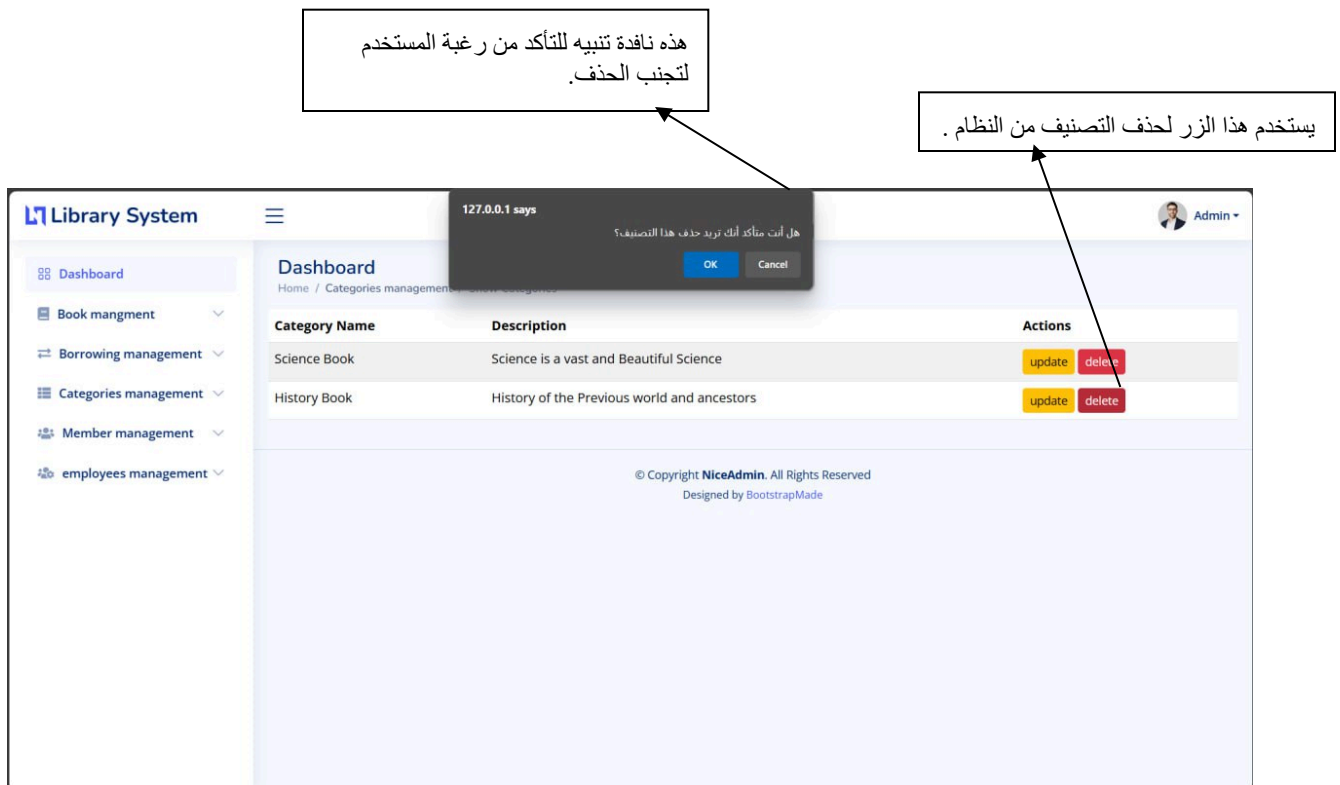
هذه نافدة تنبيه للتأكد من رغبة المستخدم لتجنب الحذف.

يستخدم هذا الزر لحذف التصنيف من النظام .

Library System

127.0.0.1 says

هل أنت متأكد أنك تريد حذف هذا التصنيف؟

OK Cancel

Admin

Dashboard

Book mangment

Borrowing management

Categories management

Member management

employees management

Dashboard

Home / Categories management / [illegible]

| Category Name | Description | Actions |
|---|---|---|
| Science Book | Science is a vast and Beautiful Science | update delete |
| History Book | History of the Previous world and ancestors | update delete |

© Copyright NiceAdmin. All Rights Reserved

Designed by BootstrapMade